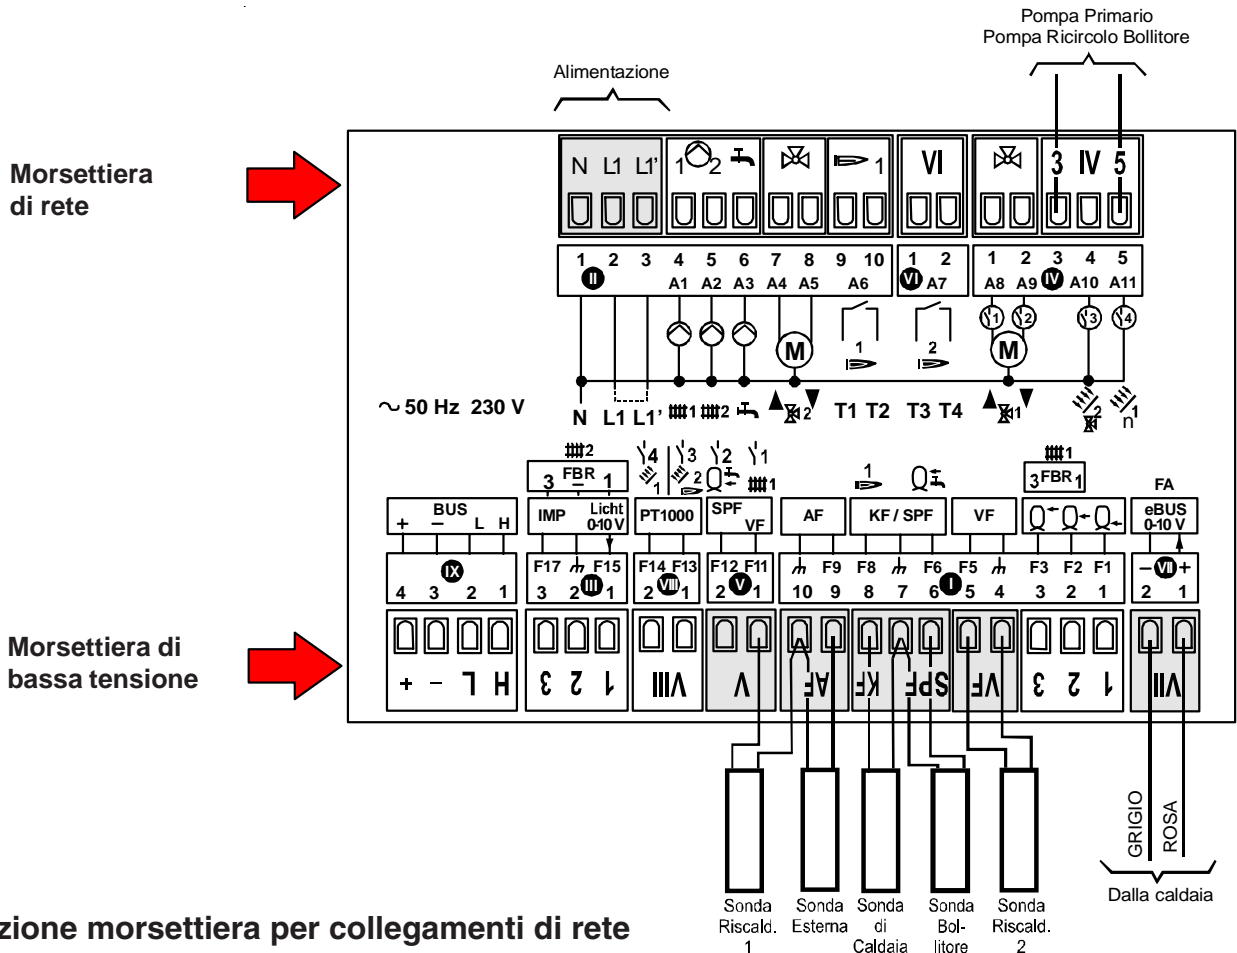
Pompa Primario
Pompa Ricircolo Bollitore

Alimentazione

Morsettiera di rete

N L1 L1' 1 2 1 VI 3 IV 5

1 2 3 4 5 6 7 8 9 10 1 2 1 2 3 4 5
II A1 A2 A3 A4 A5 A6 VI A7 A8 A9 IV A10 A11

M 1 2 M 1 2 3 4

~ 50 Hz 230 V N L1 L1' 1 2 2 T1 T2 T3 T4 1 2 1 n

2 4 3 2 1 1
3 FBR 1 1 2 1 3 FBR 1 FA

BUS IMP Licht 0-10 V PT1000 SPF VF AF KF / SPF VF eBUS 0-10 V
+ − L H

4 3 2 1 IX F17 F15 3 2 III 1 F14 F13 2 VIII 1 F12 F11 2 V 1 F9 10 9 F8 8 7 F6 6 I F5 5 4 F3 F2 F1 3 2 1 − VII + 2 1

Morsettiera di bassa tensione

+ − L H 3 2 1 VIII V AF KF SPF VF 3 2 1 VII

GRIGIO ROSA

Sonda Riscald. 1 Sonda Esterna Sonda di Caldaia Sonda Bol- litore Sonda Riscald. 2 Dalla caldaia

zione morsettiera per collegamenti di rete